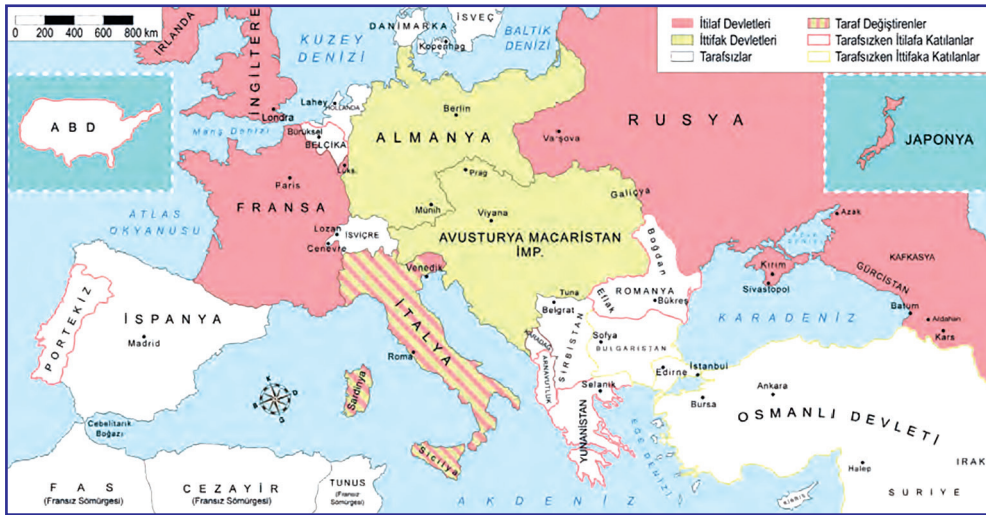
0 200 400 600 800 km

İtilaf Devletleri
İttifak Devletleri
Tarafsızlar
Taraf Değiştirenler
Tarafsızken İtilafa Katılanlar
Tarafsızken İttifaka Katılanlar

İRLANDA
İNGİLTERE
DANİMARKA
İSVEÇ
Kopenhag
KUZEY DENİZİ
BALTIK DENİZİ
Lahey
HOLLANDA
Londra
Manş Denizi
Buruksel
BELÇİKA
Berlin
ALMANYA
RUSYA
Varşova
JAPONYA
ABD
Lüks.
Paris
Prag
FRANSA
Münih
Galiçya
Viyana
Lozan
Cenevre
İSVİÇRE
AVUSTURYA MACARİSTAN İMP.
Azak
Boğdan
ATLAS OKYANUSU
KAFKASYA
Kırım
Venedik
Eflak
ROMANYA
Sivastopol
GÜRCİSTAN
Bükreş
Tuna
Belgrat
Batum
KARADENİZ
Ardahan
Kars
PORTEKİZ
İSPANYA
Madrid
İTALYA
SIRBİSTAN
KARADAĞ
Sofya
BULGARİSTAN
Roma
ARNAVUTLUK
İstanbul
Edirne
Sardinya
Ankara
Selanik
Bursa
YUNANİSTAN
OSMANLI DEVLETİ
Cebelitarık Boğazı
Sicilya
EGE DENİZİ
IRAK
Halep
SURİYE
FAS (Fransız Sömürgesi)
CEZAYİR (Fransız Sömürgesi)
TUNUS (Fransız Sömürgesi)
AKDENİZ
Kıbrıs